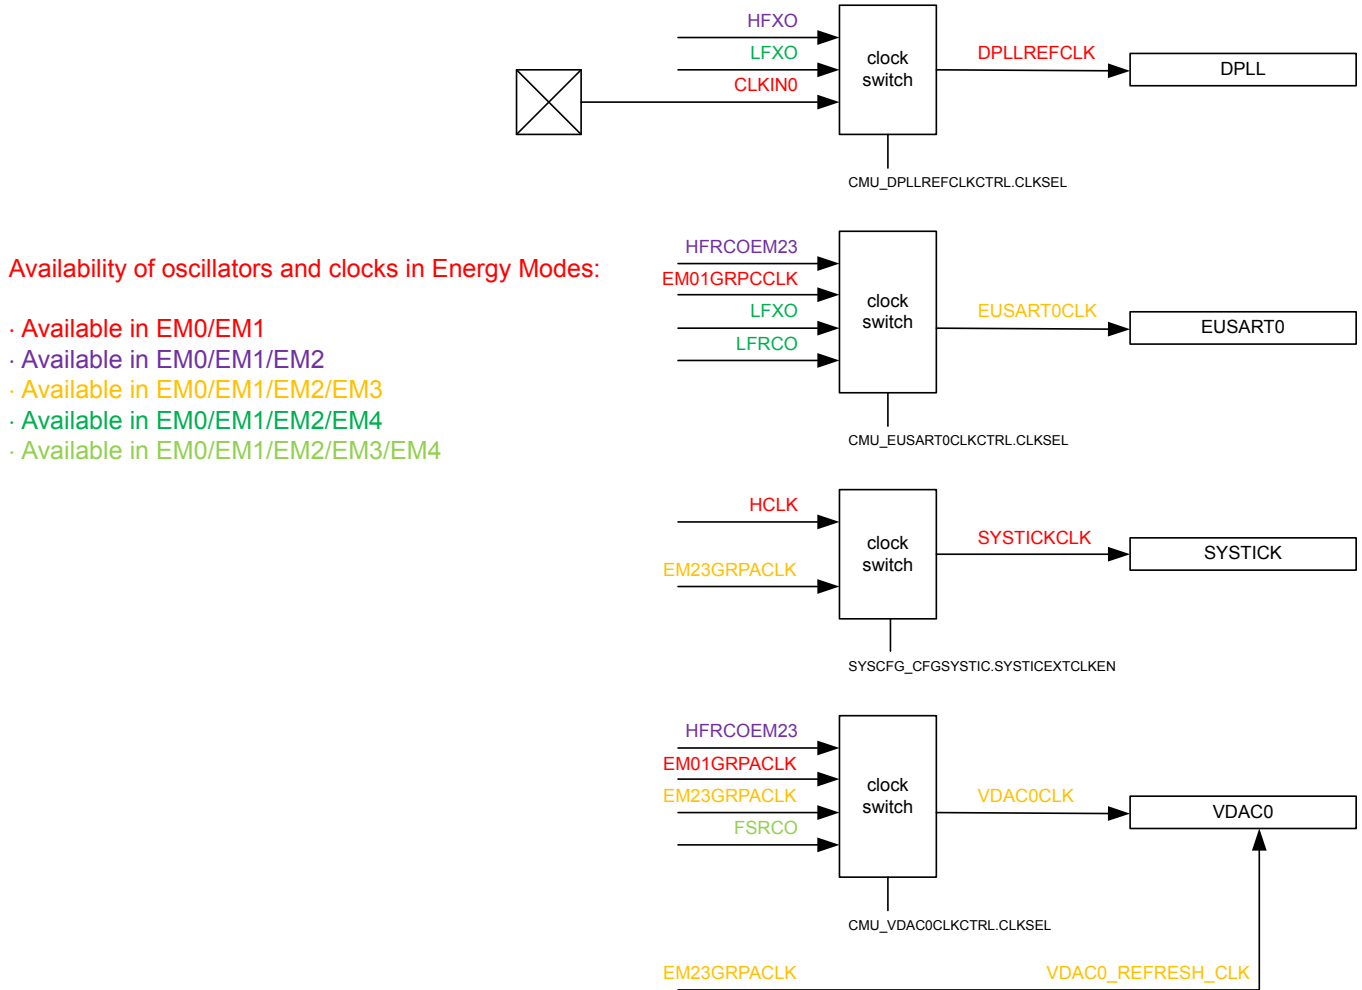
HFXO
LFXO
CLKIN0
clock switch
DPLLREFCLK
DPLL
CMU_DPLLREFCLKCTRL.CLKSEL

Availability of oscillators and clocks in Energy Modes:

· Available in EM0/EM1
· Available in EM0/EM1/EM2
· Available in EM0/EM1/EM2/EM3
· Available in EM0/EM1/EM2/EM4
· Available in EM0/EM1/EM2/EM3/EM4

HFRCOEM23
EM01GRPCCLK
LFXO
LFRCO
clock switch
EUSART0CLK
EUSART0
CMU_EUSART0CLKCTRL.CLKSEL

HCLK
EM23GRPACLK
clock switch
SYSTICKCLK
SYSTICK
SYSCFG_CFGSYSTIC.SYSTICEXTCLKEN

HFRCOEM23
EM01GRPACLK
EM23GRPACLK
FSRCO
clock switch
VDAC0CLK
VDAC0
CMU_VDAC0CLKCTRL.CLKSEL

EM23GRPACLK
VDAC0_REFRESH_CLK